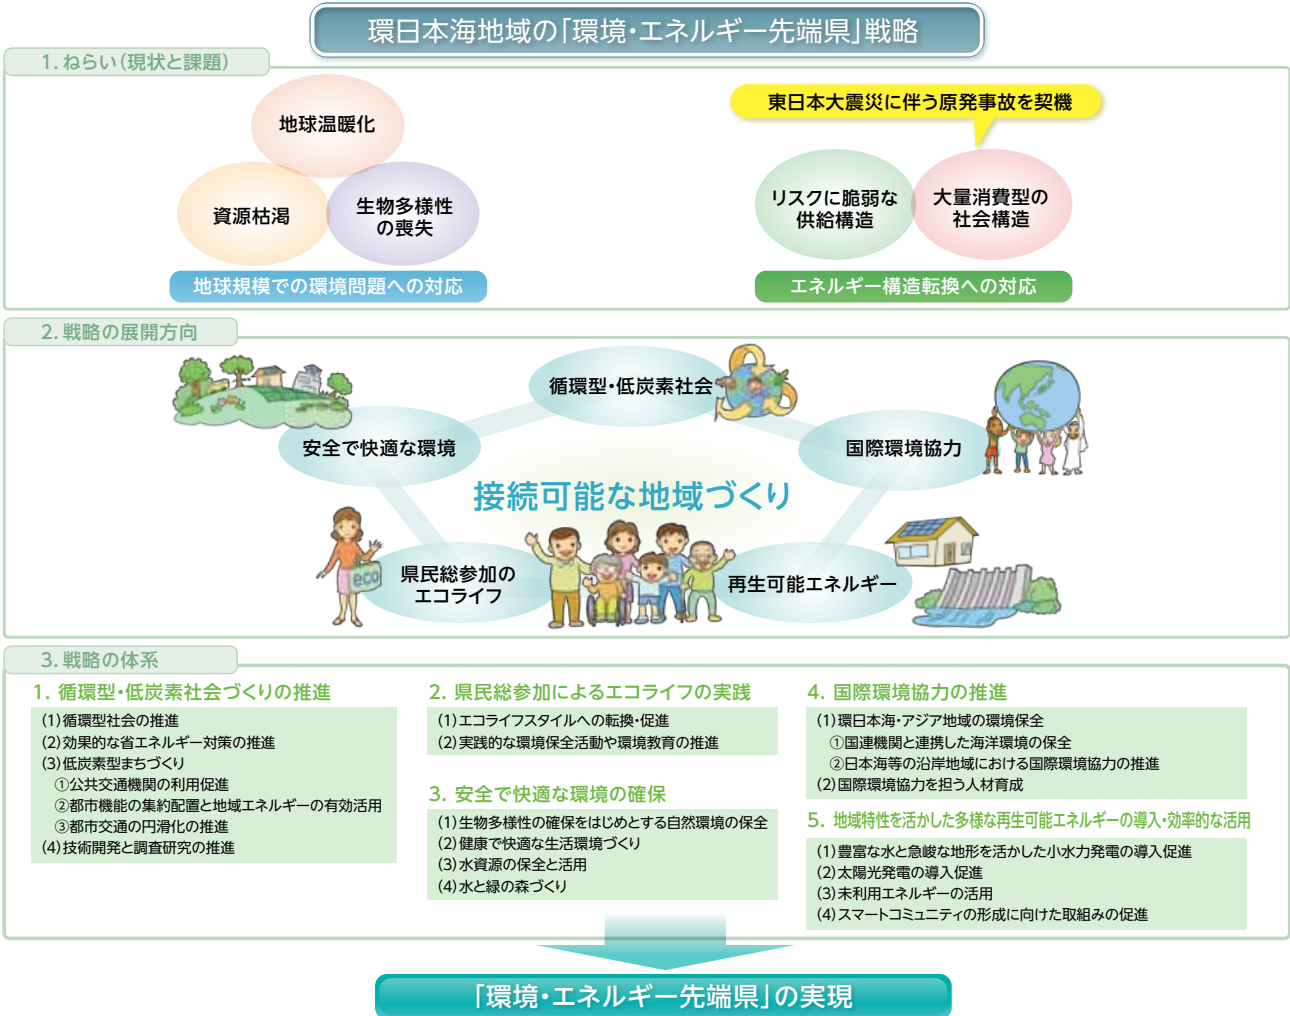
環日本海地域の「環境・エネルギー先端県」戦略

1. ねらい(現状と課題)

地球温暖化

資源枯渇

生物多様性の喪失

地球規模での環境問題への対応

東日本大震災に伴う原発事故を契機

リスクに脆弱な供給構造

大量消費型の社会構造

エネルギー構造転換への対応

2. 戦略の展開方向

循環型・低炭素社会

安全で快適な環境

国際環境協力

接続可能な地域づくり

eco

県民総参加のエコライフ

再生可能エネルギー

3. 戦略の体系

1. 循環型・低炭素社会づくりの推進
(1)循環型社会の推進
(2)効果的な省エネルギー対策の推進
(3)低炭素型まちづくり
①公共交通機関の利用促進
②都市機能の集約配置と地域エネルギーの有効活用
③都市交通の円滑化の推進
(4)技術開発と調査研究の推進

2. 県民総参加によるエコライフの実践
(1)エコライフスタイルへの転換・促進
(2)実践的な環境保全活動や環境教育の推進

3. 安全で快適な環境の確保
(1)生物多様性の確保をはじめとする自然環境の保全
(2)健康で快適な生活環境づくり
(3)水資源の保全と活用
(4)水と緑の森づくり

4. 国際環境協力の推進
(1)環日本海・アジア地域の環境保全
①国連機関と連携した海洋環境の保全
②日本海等の沿岸地域における国際環境協力の推進
(2)国際環境協力を担う人材育成

5. 地域特性を活かした多様な再生可能エネルギーの導入・効率的な活用
(1)豊富な水と急峻な地形を活かした小水力発電の導入促進
(2)太陽光発電の導入促進
(3)未利用エネルギーの活用
(4)スマートコミュニティの形成に向けた取組みの促進

「環境・エネルギー先端県」の実現